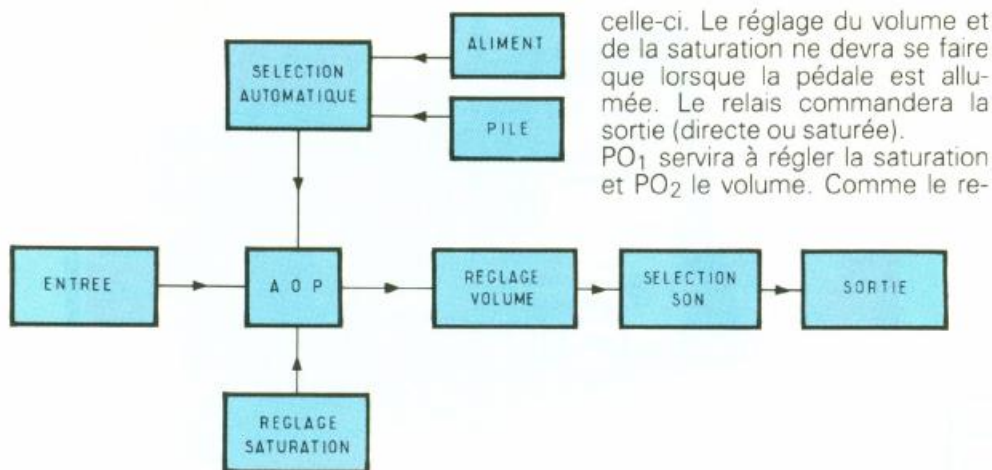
ALIMENT

SELECTION AUTOMATIQUE

PILE

ENTREE

A O P

REGLAGE VOLUME

SELECTION SON

SORTIE

REGLAGE SATURATION

celle-ci. Le réglage du volume et de la saturation ne devra se faire que lorsque la pédale est allumée. Le relais commandera la sortie (directe ou saturée).
$PO_1$ servira à régler la saturation et $PO_2$ le volume. Comme le re-